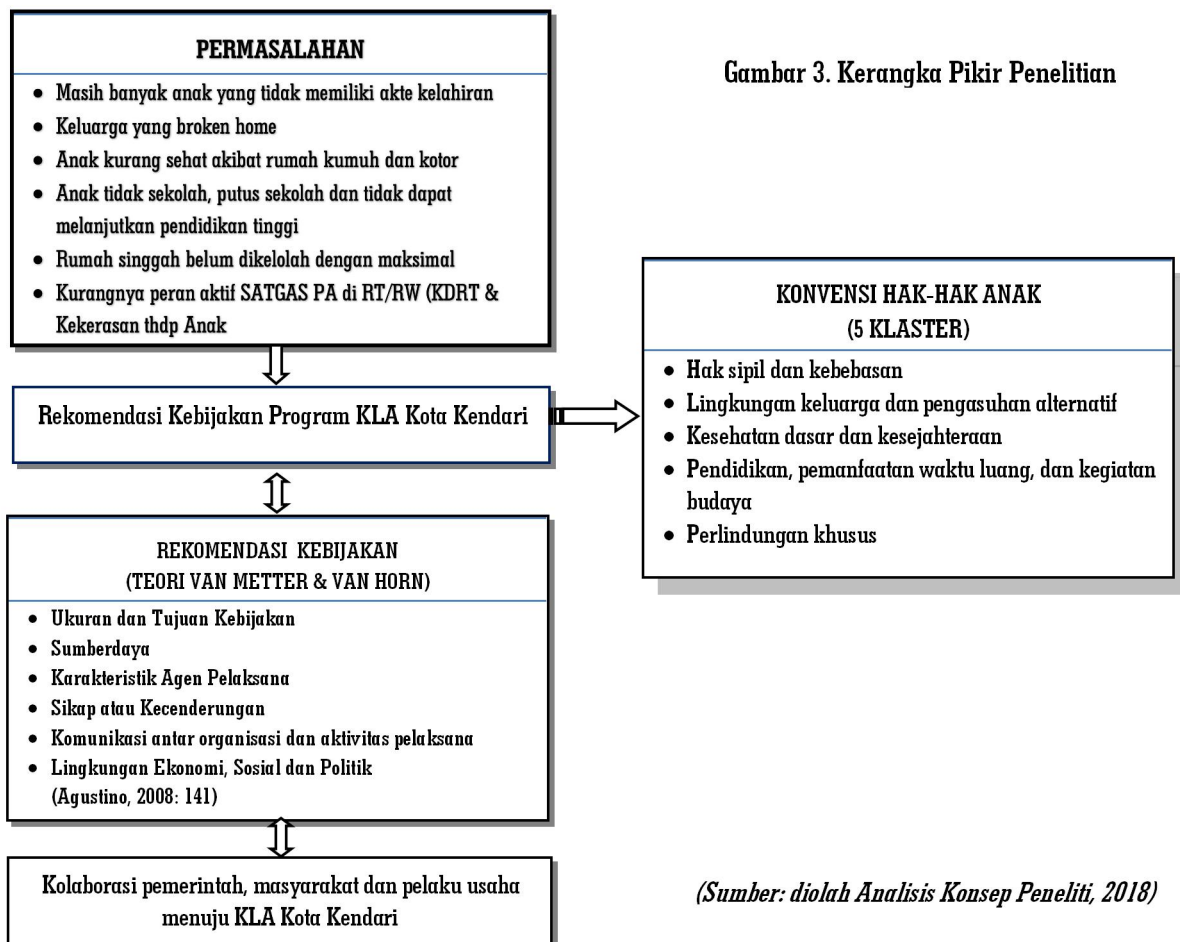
PERMASALAHAN

- Masih banyak anak yang tidak memiliki akte kelahiran
- Keluarga yang broken home
- Anak kurang sehat akibat rumah kumuh dan kotor
- Anak tidak sekolah, putus sekolah dan tidak dapat melanjutkan pendidikan tinggi
- Rumah singgah belum dikelolah dengan maksimal
- Kurangnya peran aktif SATGAS PA di RT/RW (KDRT & Kekerasan thdp Anak

Gambar 3. Kerangka Pikir Penelitian

Rekomendasi Kebijakan Program KLA Kota Kendari

KONVENSI HAK-HAK ANAK
(5 KLASTER)

- Hak sipil dan kebebasan
- Lingkungan keluarga dan pengasuhan alternatif
- Kesehatan dasar dan kesejahteraan
- Pendidikan, pemanfaatan waktu luang, dan kegiatan budaya
- Perlindungan khusus

REKOMENDASI KEBIJAKAN
(TEORI VAN METTER & VAN HORN)

- Ukuran dan Tujuan Kebijakan
- Sumberdaya
- Karakteristik Agen Pelaksana
- Sikap atau Kecenderungan
- Komunikasi antar organisasi dan aktivitas pelaksana
- Lingkungan Ekonomi, Sosial dan Politik
(Agustino, 2008: 141)

Kolaborasi pemerintah, masyarakat dan pelaku usaha menuju KLA Kota Kendari

(Sumber: diolah Analisis Konsep Peneliti, 2018)